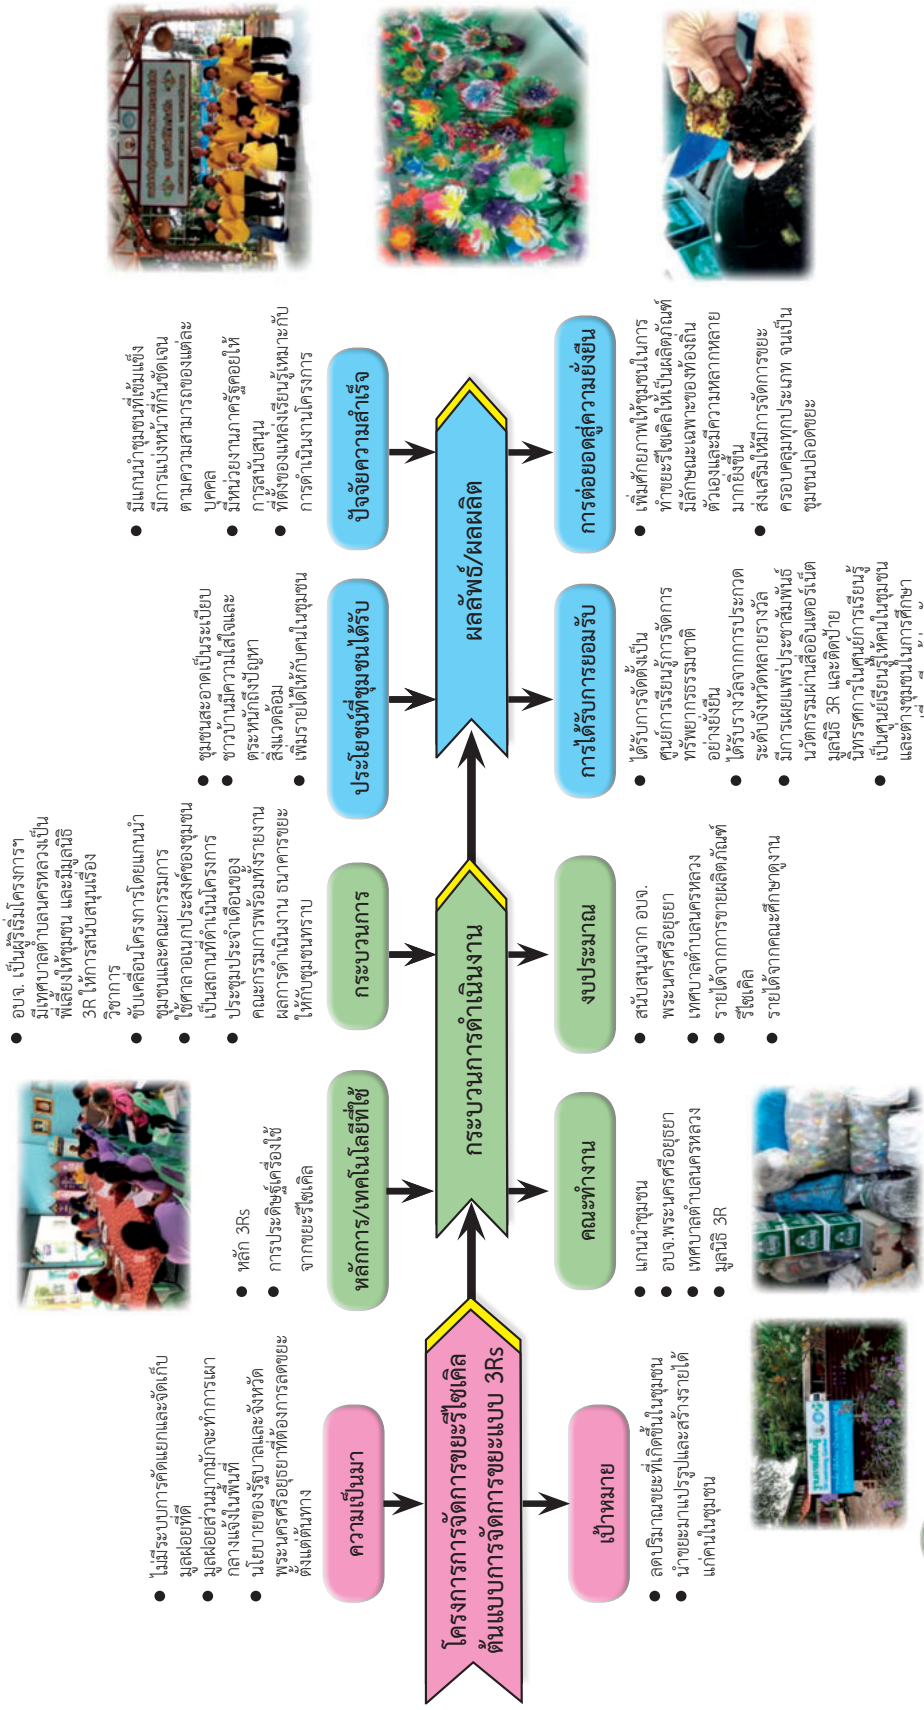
โครงการการจัดการขยะรีไซเคิล ต้นแบบการจัดการขยะแบบ 3Rs

ความเป็นมา

ไม่มีระบบการคัดแยกและจัดเก็บมูลฝอยที่ดี

มูลฝอยส่วนมากนำไปกองทิ้งกลางแจ้งในพื้นที่

นโยบายของรัฐบาลและจังหวัดพระนครศรีอยุธยาที่ต้องการลดขยะตั้งแต่ต้นทาง

เป้าหมาย

ลดปริมาณขยะที่เกิดขึ้นในชุมชน

นำขยะมาแปรรูปและสร้างรายได้แก่คนในชุมชน

หลักการ/เทคโนโลยีที่ใช้

หลัก 3Rs

การประดิษฐ์เครื่องใช้จากขยะรีไซเคิล

คณะทำงาน

แกนนำชุมชน

อบจ.พระนครศรีอยุธยา

เทศบาลตำบลนครหลวง

มูลนิธิ 3R

กระบวนการดำเนินงาน

กระบวนการ

อบจ. เป็นผู้ริเริ่มโครงการฯ มีเทศบาลตำบลนครหลวงเป็นพี่เลี้ยงให้ชุมชน และมีมูลนิธิ 3R ให้การสนับสนุนเรื่องวิชาการ

ขับเคลื่อนโครงการโดยแกนนำชุมชนและคณะกรรมการ

ใช้ศาลาอเนกประสงค์ของชุมชนเป็นสถานที่ดำเนินโครงการ

ประชุมประจำเดือนของคณะกรรมการพร้อมทั้งรายงานผลการดำเนินงาน ธนาคารขยะให้กับชุมชนทราบ

งบประมาณ

สนับสนุนจาก อบจ.พระนครศรีอยุธยา

เทศบาลตำบลนครหลวง

รายได้จากการขายผลิตภัณฑ์รีไซเคิล

รายได้จากคณะศึกษาดูงาน

ผลลัพธ์/ผลผลิต

ประโยชน์ที่ชุมชนได้รับ

ชุมชนสะอาดเป็นระเบียบ

ชาวบ้านมีความใส่ใจและตระหนักถึงปัญหาสิ่งแวดล้อม

เพิ่มรายได้ให้กับคนในชุมชน

การได้รับการยอมรับ

ได้รับการจัดตั้งเป็นศูนย์การเรียนรู้การจัดการทรัพยากรธรรมชาติอย่างยั่งยืน

ได้รับรางวัลจากการประกวดระดับจังหวัดหลายรางวัล

มีการเผยแพร่ประชาสัมพันธ์นวัตกรรมผ่านสื่ออินเตอร์เน็ต มูลนิธิ 3R และติดป้ายนิทรรศการในศูนย์การเรียนรู้

เป็นศูนย์เรียนรู้ให้คนในชุมชนและต่างชุมชนในการศึกษา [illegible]

ปัจจัยความสำเร็จ

มีแกนนำชุมชนที่เข้มแข็ง

มีการแบ่งหน้าที่กันชัดเจนตามความสามารถของแต่ละบุคคล

มีหน่วยงานภาครัฐคอยให้การสนับสนุน

ที่ตั้งของแหล่งเรียนรู้เหมาะกับการดำเนินงานโครงการ

การต่อยอดสู่ความยั่งยืน

เพิ่มศักยภาพให้ชุมชนในการทำขยะรีไซเคิลให้เป็นผลิตภัณฑ์มีลักษณะเฉพาะของท้องถิ่นตัวเองและมีความหลากหลายมากยิ่งขึ้น

ส่งเสริมให้มีการจัดการขยะครอบคลุมทุกประเภท จนเป็นชุมชนปลอดขยะ